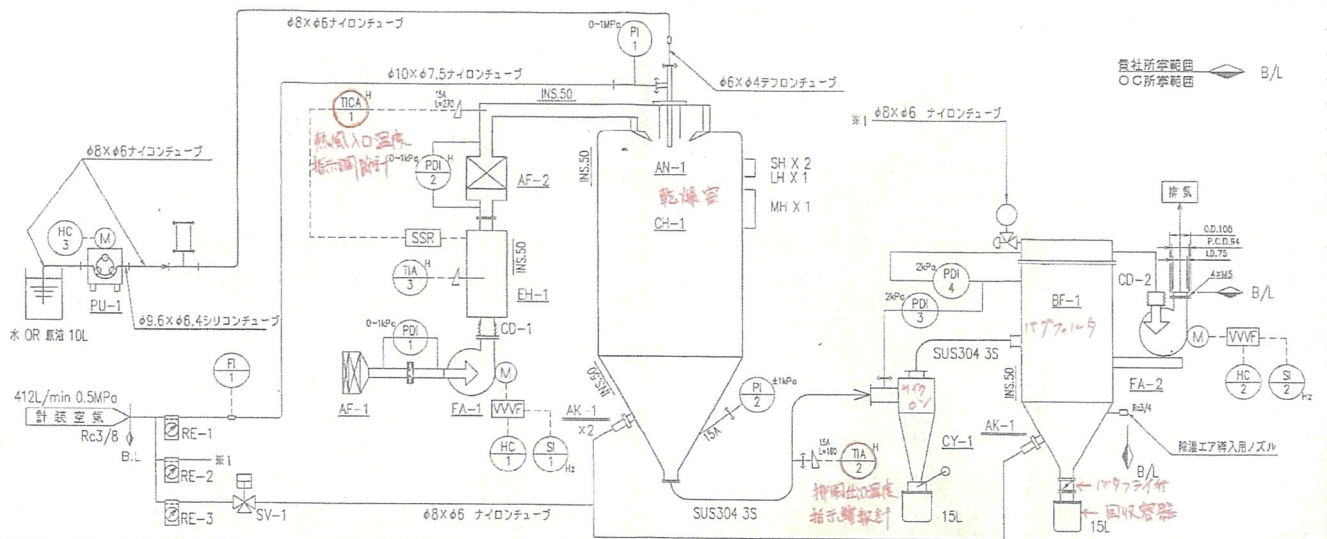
φ8×φ6ナイロンチューブ
0~1MPa
PI
1
φ10×φ7.5ナイロンチューブ
φ6×φ4テフロンチューブ
TICA
1
H
15A
L=270
INS.50
熱風入口温度
指示調節計
0~1kPa
PDI
2
AF-2
INS.50
AN-1
乾燥室
CH-1
SH X 2
LH X 1
MH X 1
φ8×φ6ナイコンチューブ
HC
3
M
PU-1
SSR
INS.50
TIA
3
H
EH-1
φ9.6×φ6.4シリコンチューブ
水 OR 原液 10L
0~1kPa
PDI
1
CD-1
AF-1
FA-1
M
VVVF
HC
1
SI
1
Hz
FI
1
412L/min 0.5MPa
計装空気
Rc3/8
B.L
RE-1
RE-2
※1
RE-3
SV-1
φ8×φ6 ナイロンチューブ
AK-1
×2
INS.50
PI
2
±1kPa
15A
15A
L=180
TIA
2
H
排風出口温度
指示警報計
SUS304 3S
当社所掌範囲
OC所掌範囲
B/L
※1
φ8×φ6 ナイロンチューブ
排気
O.D.100
P.C.D.94
I.D.75
4×M5
2kPa
PDI
4
2kPa
PDI
3
BF-1
バグフィルタ
CD-2
B/L
M
VVVF
HC
2
SI
2
Hz
SUS304 3S
サイクロン
CY-1
15L
AK-1
INS.50
FA-2
Rc3/4
除湿エア導入用ノズル
B/L
バタフライ弁
回収容器
15L